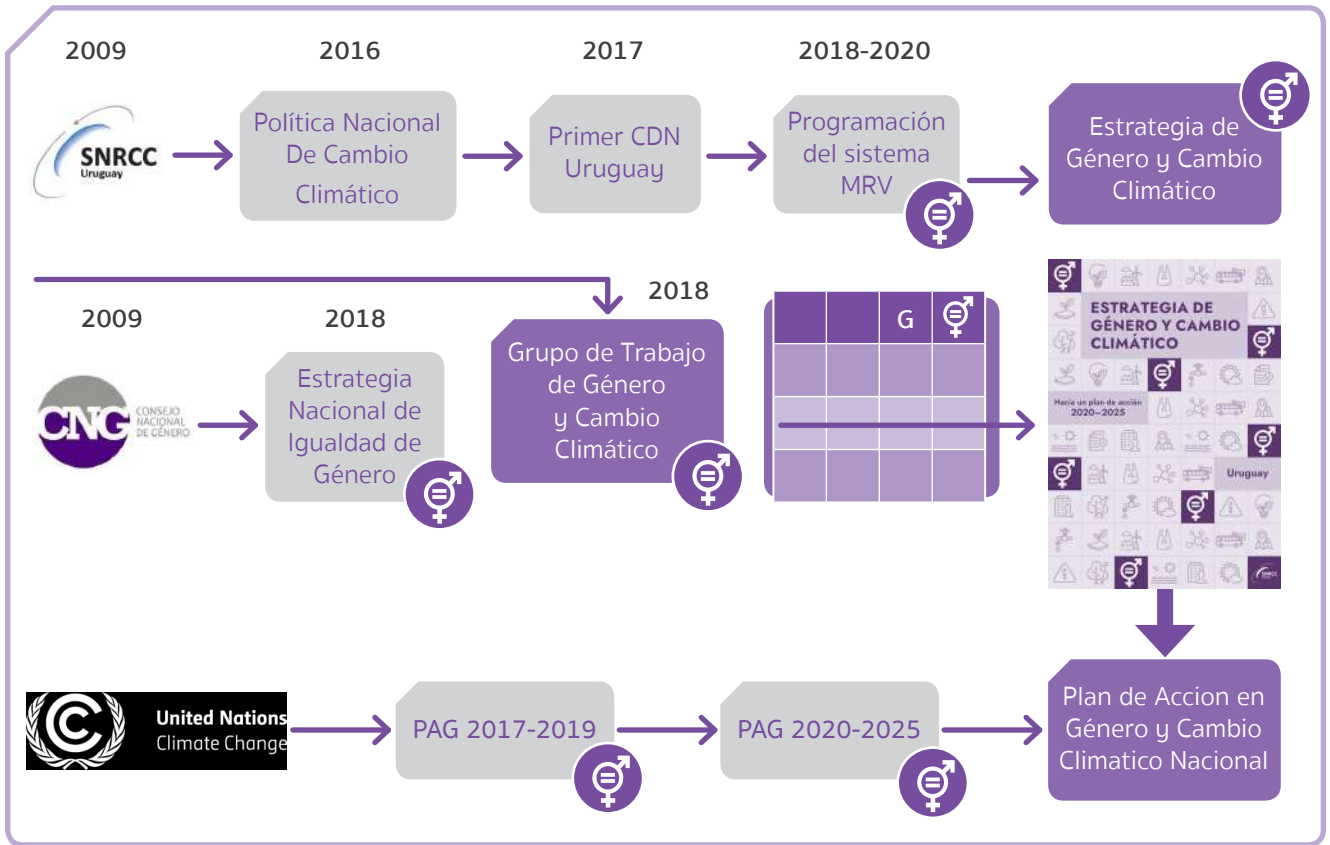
2009

SNRCC
Uruguay

2016

Política Nacional De Cambio Climático

2017

Primer CDN Uruguay

2018-2020

Programación del sistema MRV

Estrategia de Género y Cambio Climático

2009

CNG
CONSEJO NACIONAL DE GÉNERO

2018

Estrategia Nacional de Igualdad de Género

2018

Grupo de Trabajo de Género y Cambio Climático

| | | G | |
|---|---|---|---|
| | | | |
| | | | |
| | | | |

ESTRATEGIA DE GÉNERO Y CAMBIO CLIMÁTICO

Hacia un plan de acción 2020–2025

Uruguay

SNRCC

United Nations
Climate Change

PAG 2017-2019

PAG 2020-2025

Plan de Accion en Género y Cambio Climatico Nacional